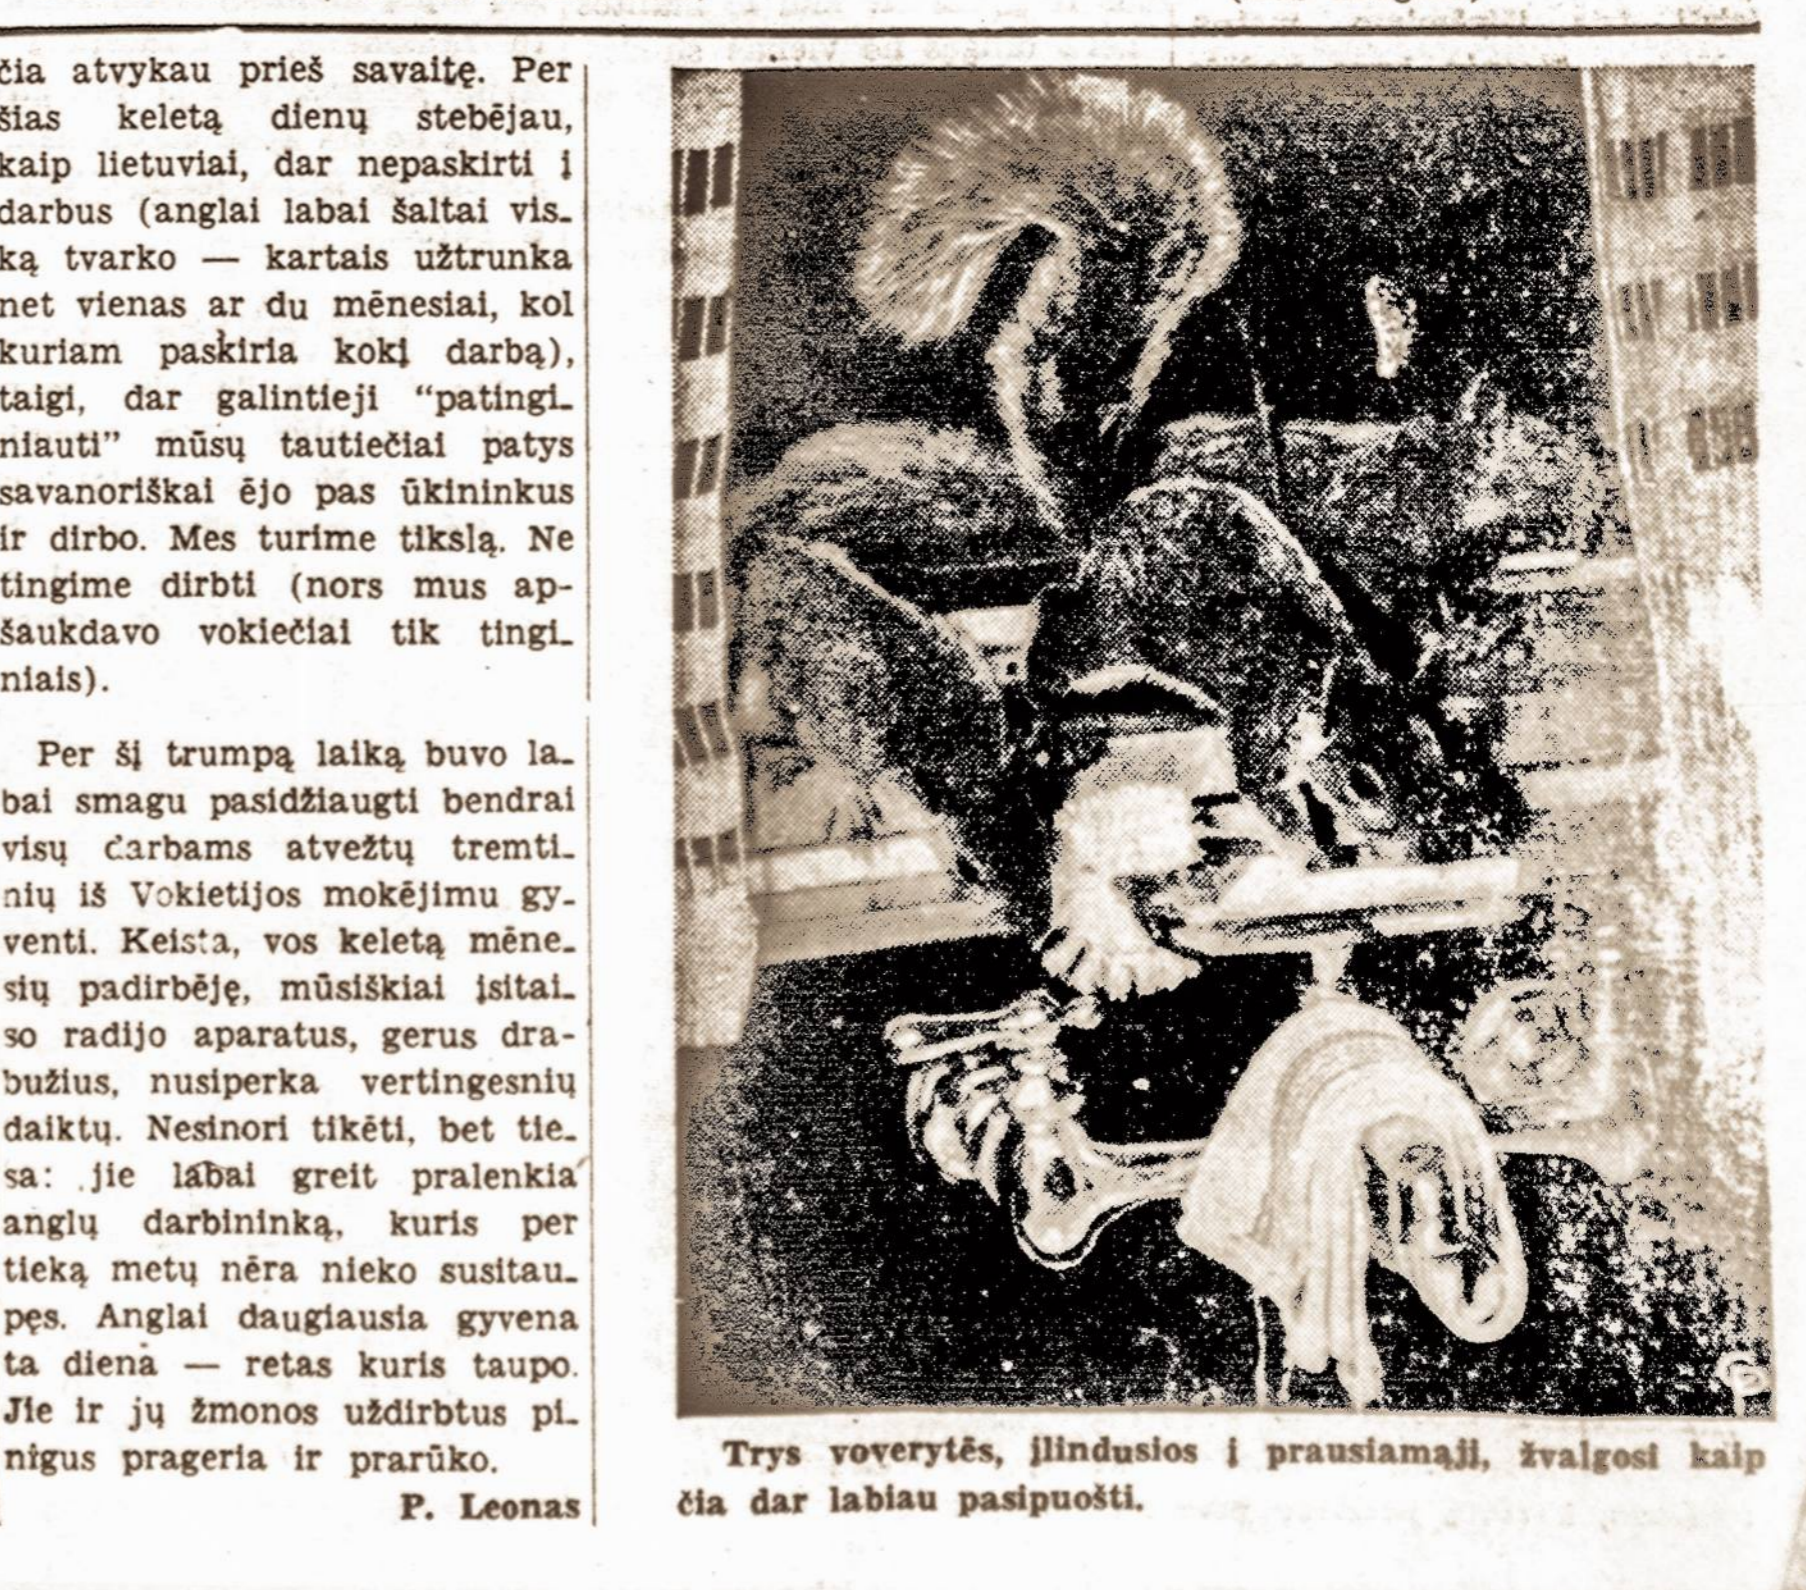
čia atvykau prieš savaitę. Per šias keletą dienų stebėjau, kaip lietuviai, dar nepaskirti į darbus (anglai labai šaltai viską tvarko — kartais užtrunka net vienas ar du mėnesiai, kol kuriam paskiria kokį darbą), taigi, dar galintieji "patinginiauti" mūsų tautiečiai patys savanoriškai ėjo pas ūkininkus ir dirbo. Mes turime tikslą. Ne tingime dirbti (nors mus apšaukdavo vokiečiai tik tinginiais).

Per šį trumpą laiką buvo labai smagu pasidžiaugti bendrai visų darbams atvežtų tremtinių iš Vokietijos mokėjimu gyventi. Keista, vos keletą mėnesių padirbėję, mūsiškiai įsitaiso radijo aparatus, gerus drabužius, nusiperka vertingesnių daiktų. Nesinori tikėti, bet tiesa: jie labai greit pralenkia anglų darbininką, kuris per tieką metų nėra nieko susitaupęs. Anglai daugiausia gyvena ta diena — retas kuris taupo. Jie ir jų žmonos uždirbtus pinigus prageria ir prarūko.

P. Leonas

Trys voverytės, įlindusios į prausiamąjį, žvalgosi kaip čia dar labiau pasipuošti.